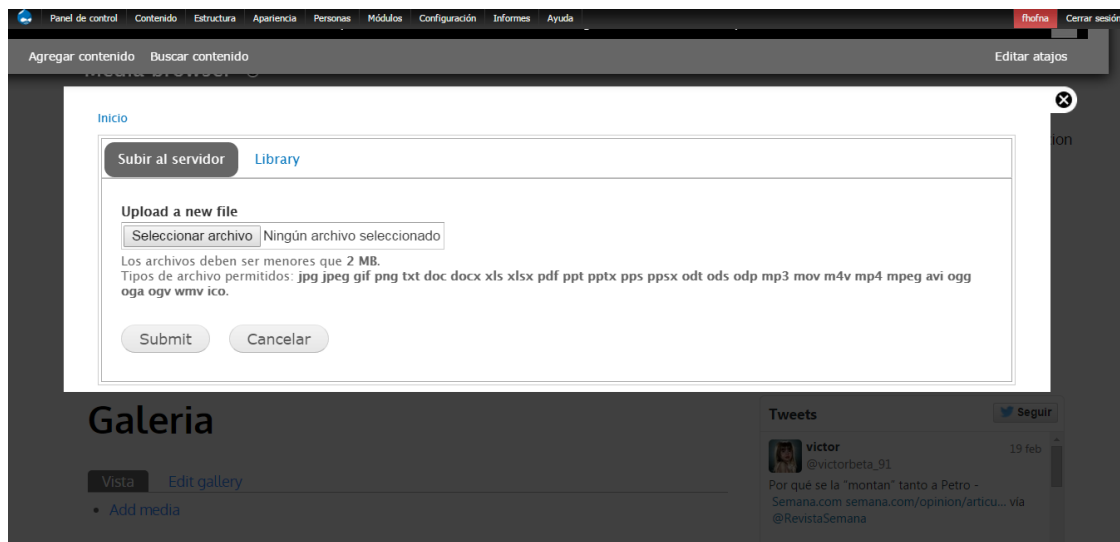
Panel de control Contenido Estructura Apariencia Personas Módulos Configuración Informes Ayuda

fhofna Cerrar sesión

Agregar contenido Buscar contenido

Editar atajos

Inicio

Subir al servidor Library

Upload a new file

Seleccionar archivo Ningún archivo seleccionado

Los archivos deben ser menores que **2 MB**.
Tipos de archivo permitidos: **jpg jpeg gif png txt doc docx xls xlsx pdf ppt pptx pps ppsx odt ods odp mp3 mov m4v mp4 mpeg avi ogg oga ogv wmv ico**.

Submit Cancelar

Galeria

Vista Edit gallery

• Add media

Tweets

Seguir

victor
@victorbeta_91
19 feb

Por qué se la "montan" tanto a Petro - Semana.com semana.com/opinion/articu... vía @RevistaSemana